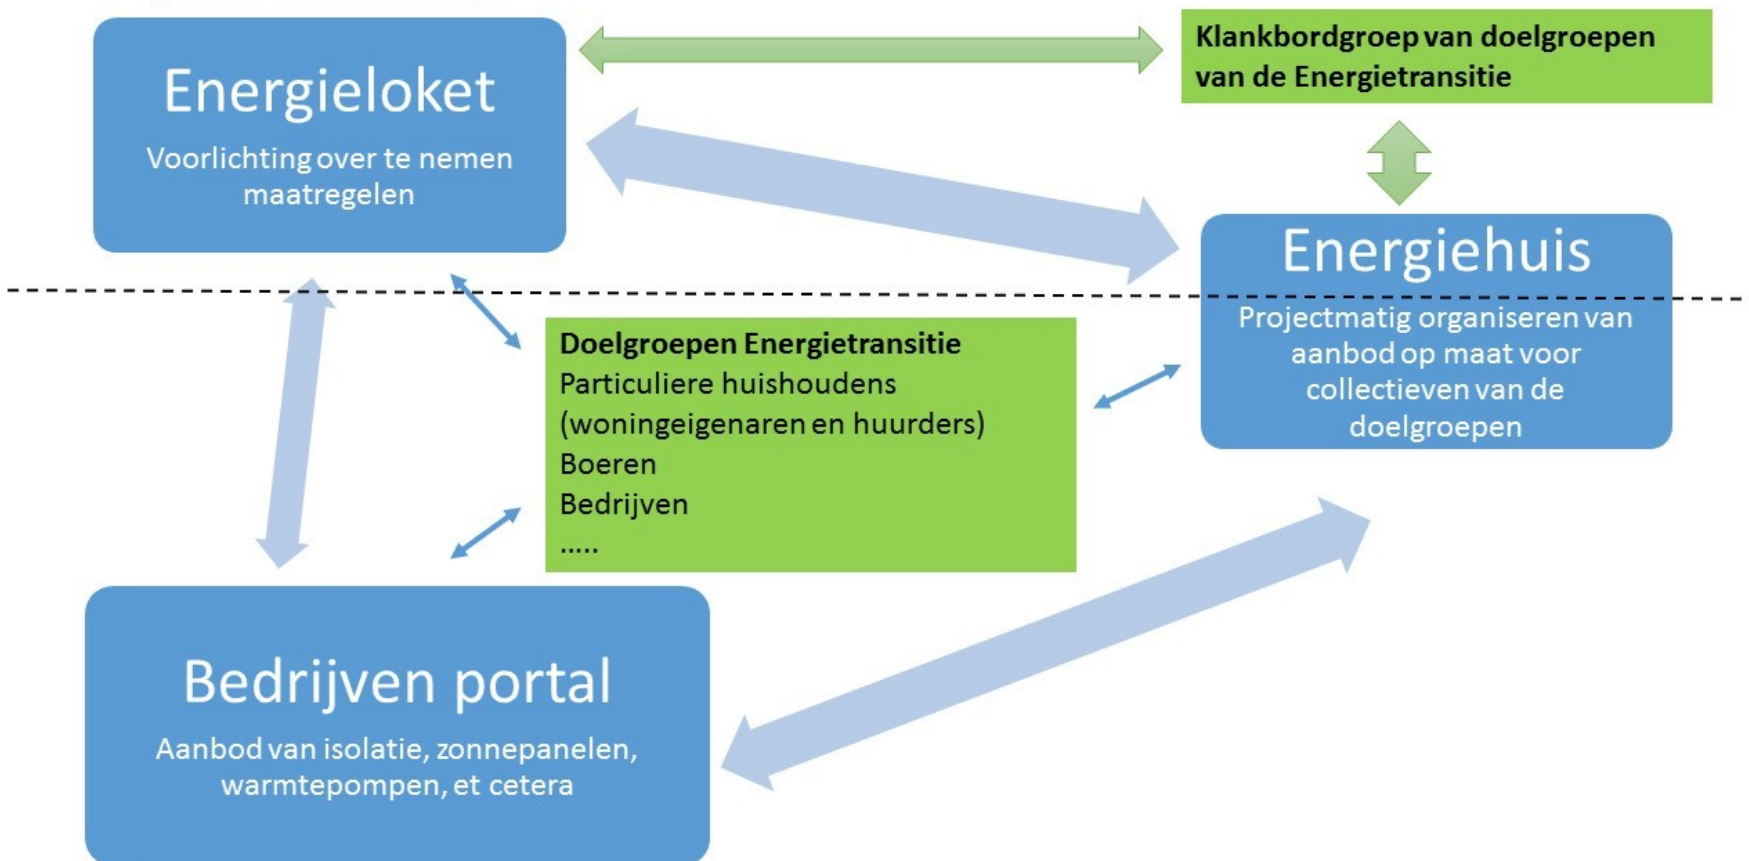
Energieloket

Voorlichting over te nemen maatregelen

Klankbordgroep van doelgroepen van de Energietransitie

Energiehuis

Projectmatig organiseren van aanbod op maat voor collectieven van de doelgroepen

Doelgroepen Energietransitie
Particuliere huishoudens (woningeigenaren en huurders)
Boeren
Bedrijven
.....

Bedrijven portal

Aanbod van isolatie, zonnepanelen, warmtepompen, et cetera